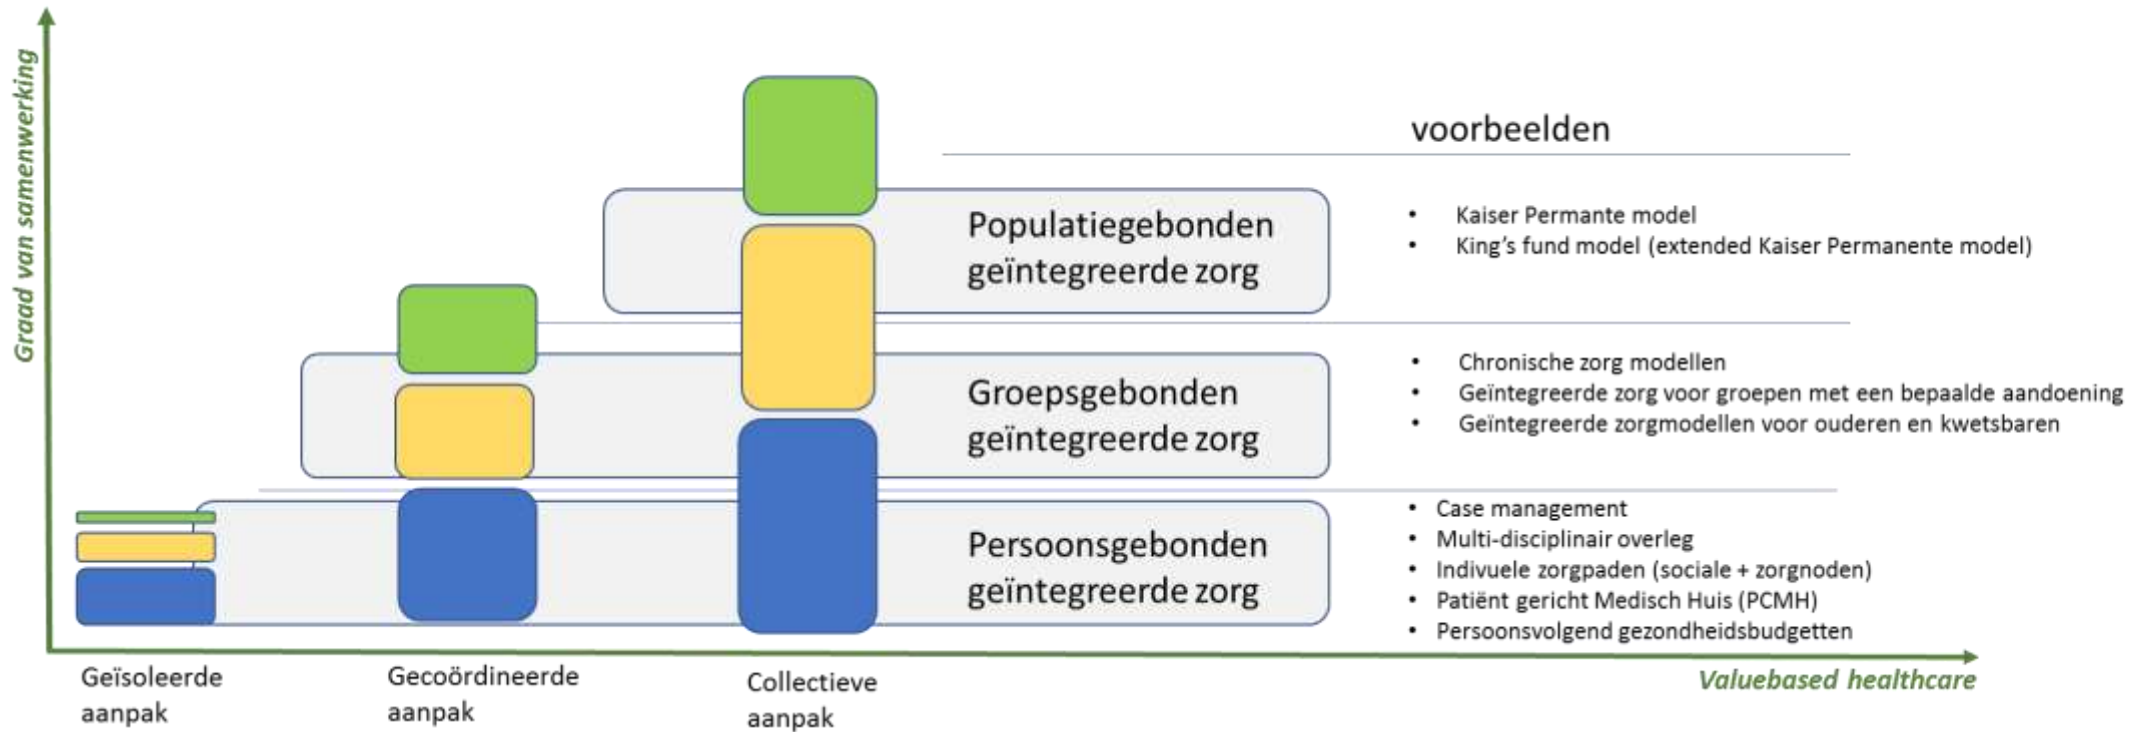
Graad van samenwerking

voorbeelden

Populatiegebonden geïntegreerde zorg

- Kaiser Permante model
- King's fund model (extended Kaiser Permanente model)

Groepsgebonden geïntegreerde zorg

- Chronische zorg modellen
- Geïntegreerde zorg voor groepen met een bepaalde aandoening
- Geïntegreerde zorgmodellen voor ouderen en kwetsbaren

Persoonsgebonden geïntegreerde zorg

- Case management
- Multi-disciplinair overleg
- Indivuele zorgpaden (sociale + zorgnoden)
- Patiënt gericht Medisch Huis (PCMH)
- Persoonsvolgend gezondheidsbudgetten

Geïsoleerde aanpak

Gecoördineerde aanpak

Collectieve aanpak

Valuebased healthcare